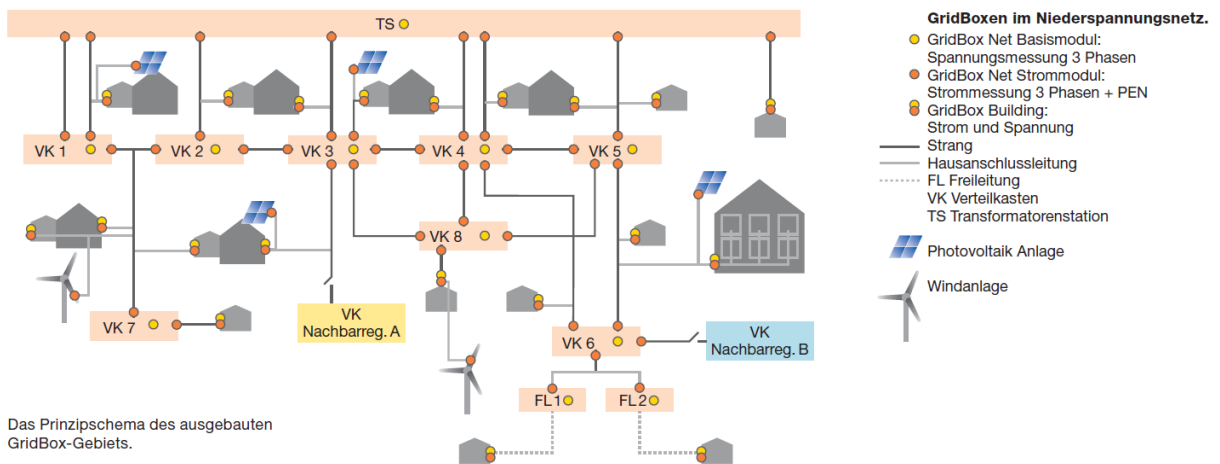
TS

VK 1
VK 2
VK 3
VK 4
VK 5
VK 8
VK 7
VK Nachbarreg. A
VK 6
VK Nachbarreg. B
FL 1
FL 2

GridBoxen im Niederspannungsnetz.
GridBox Net Basismodul: Spannungsmessung 3 Phasen
GridBox Net Strommodul: Strommessung 3 Phasen + PEN
GridBox Building: Strom und Spannung
Strang
Hausanschlussleitung
FL Freileitung
VK Verteilkasten
TS Transformatorenstation
Photovoltaik Anlage
Windanlage

Das Prinzipschema des ausgebauten GridBox-Gebiets.